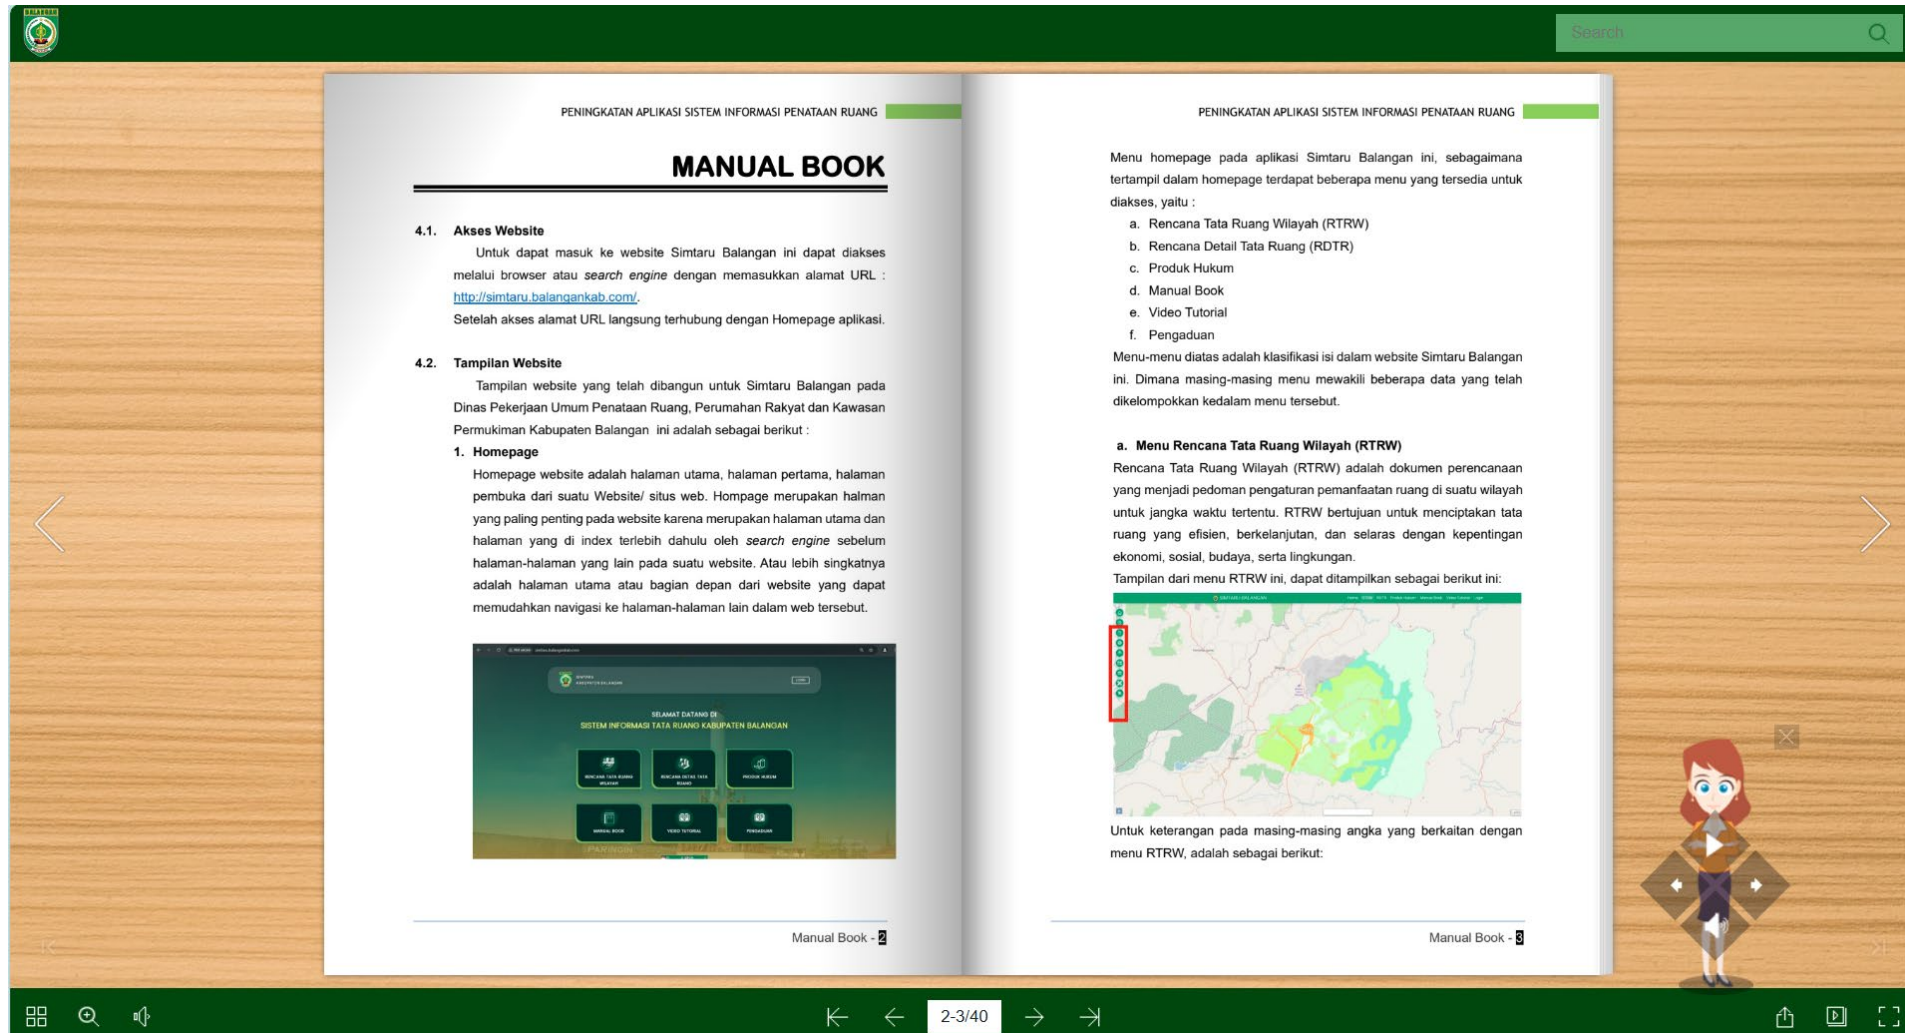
Search

PENINGKATAN APLIKASI SISTEM INFORMASI PENATAAN RUANG

MANUAL BOOK

4.1. Akses Website

Untuk dapat masuk ke website Simtaru Balangan ini dapat diakses melalui browser atau *search engine* dengan memasukkan alamat URL : http://simtaru.balangankab.com/.

Setelah akses alamat URL langsung terhubung dengan Homepage aplikasi.

4.2. Tampilan Website

Tampilan website yang telah dibangun untuk Simtaru Balangan pada Dinas Pekerjaan Umum Penataan Ruang, Perumahan Rakyat dan Kawasan Permukiman Kabupaten Balangan ini adalah sebagai berikut :

1. Homepage

Homepage website adalah halaman utama, halaman pertama, halaman pembuka dari suatu Website/ situs web. Hompage merupakan halman yang paling penting pada website karena merupakan halaman utama dan halaman yang di index terlebih dahulu oleh *search engine* sebelum halaman-halaman yang lain pada suatu website. Atau lebih singkatnya adalah halaman utama atau bagian depan dari website yang dapat memudahkan navigasi ke halaman-halaman lain dalam web tersebut.

SELAMAT DATANG DI
SISTEM INFORMASI TATA RUANG KABUPATEN BALANGAN

Manual Book - 2

PENINGKATAN APLIKASI SISTEM INFORMASI PENATAAN RUANG

Menu homepage pada aplikasi Simtaru Balangan ini, sebagaimana tertampil dalam homepage terdapat beberapa menu yang tersedia untuk diakses, yaitu :

a. Rencana Tata Ruang Wilayah (RTRW)
b. Rencana Detail Tata Ruang (RDTR)
c. Produk Hukum
d. Manual Book
e. Video Tutorial
f. Pengaduan

Menu-menu diatas adalah klasifikasi isi dalam website Simtaru Balangan ini. Dimana masing-masing menu mewakili beberapa data yang telah dikelompokkan kedalam menu tersebut.

a. Menu Rencana Tata Ruang Wilayah (RTRW)

Rencana Tata Ruang Wilayah (RTRW) adalah dokumen perencanaan yang menjadi pedoman pengaturan pemanfaatan ruang di suatu wilayah untuk jangka waktu tertentu. RTRW bertujuan untuk menciptakan tata ruang yang efisien, berkelanjutan, dan selaras dengan kepentingan ekonomi, sosial, budaya, serta lingkungan.

Tampilan dari menu RTRW ini, dapat ditampilkan sebagai berikut ini:

Untuk keterangan pada masing-masing angka yang berkaitan dengan menu RTRW, adalah sebagai berikut:

Manual Book - 3

2-3/40